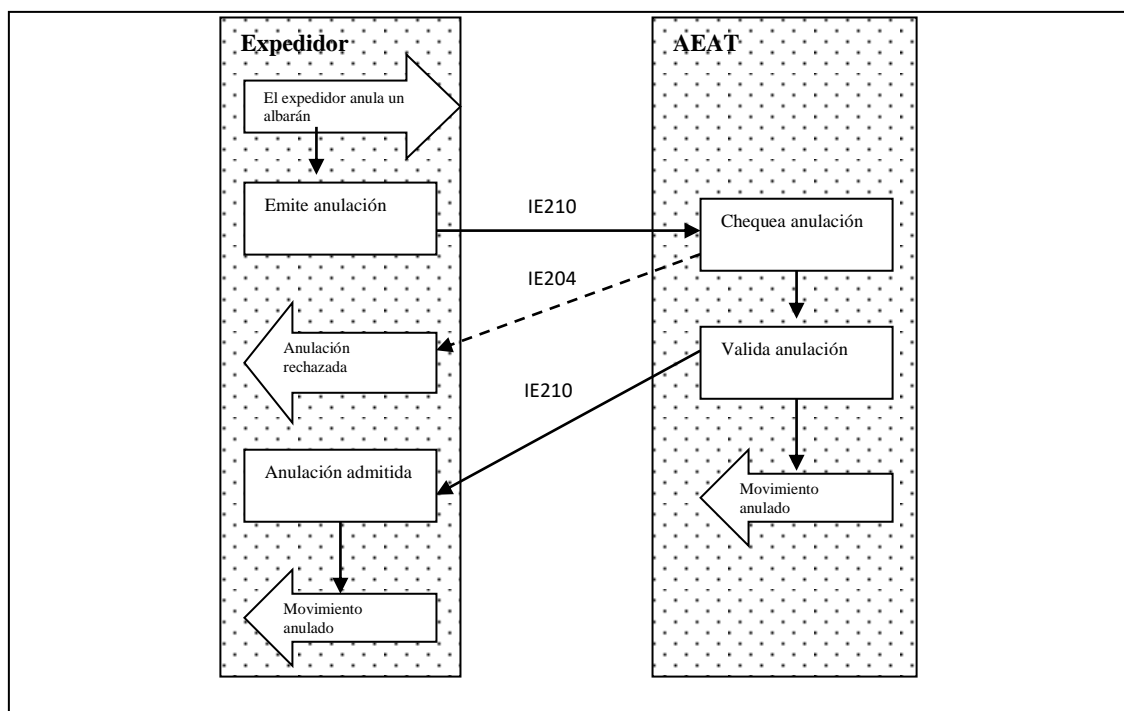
Expedidor

AEAT

El expedidor anula un albarán

Emite anulación

IE210

Chequea anulación

IE204

Anulación rechazada

Valida anulación

IE210

Anulación admitida

Movimiento anulado

Movimiento anulado